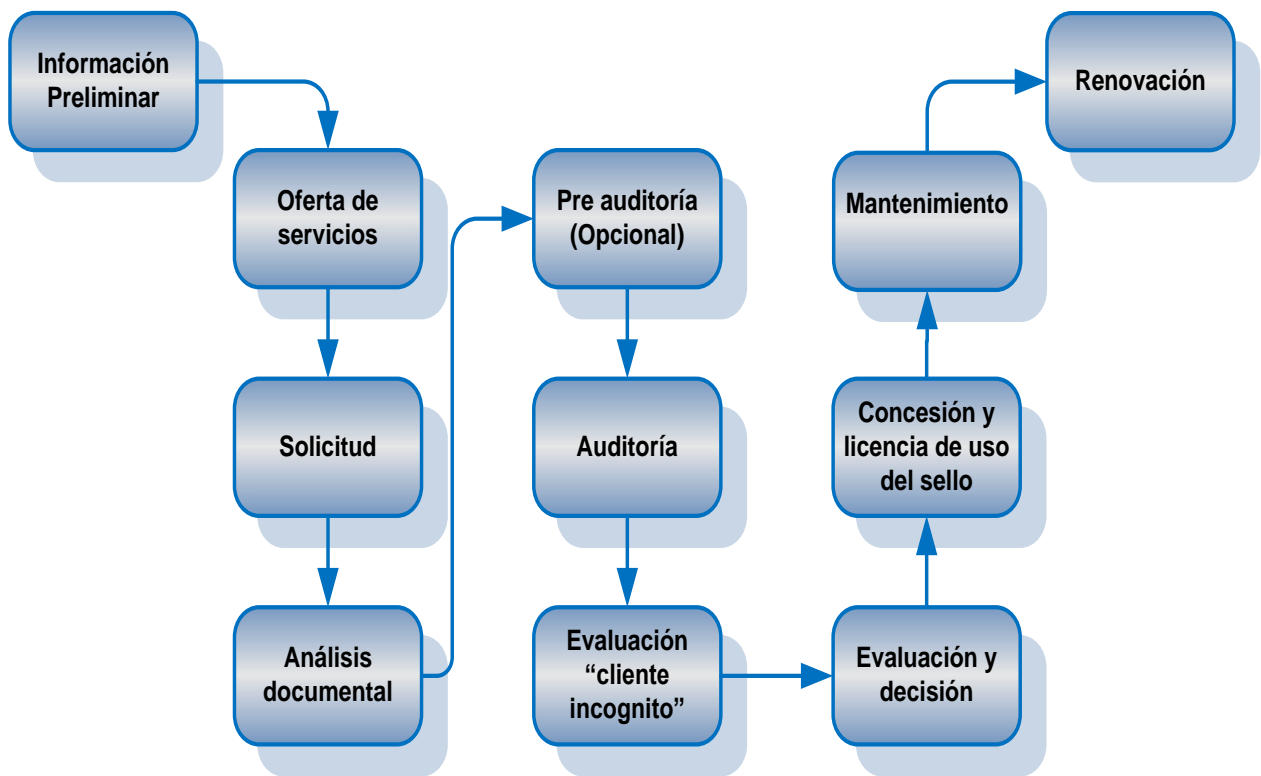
Información Preliminar

Oferta de servicios

Solicitud

Análisis documental

Pre auditoría (Opcional)

Auditoría

Evaluación “cliente incognito”

Evaluación y decisión

Concesión y licencia de uso del sello

Mantenimiento

Renovación